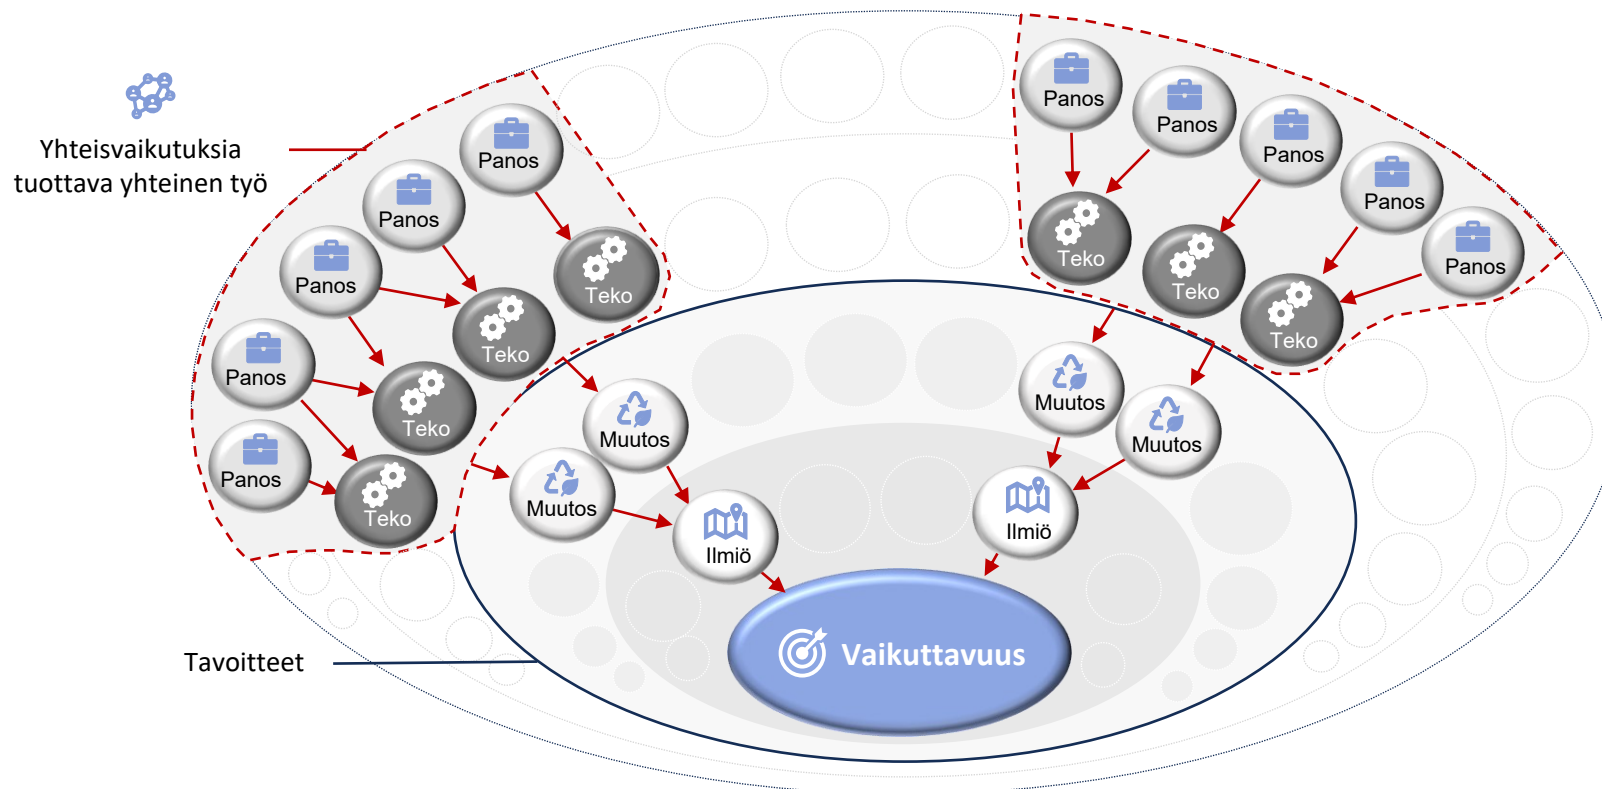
Yhteisvaikutuksia tuottava yhteinen työ

Panos
Panos
Panos
Panos
Panos
Teko
Teko
Teko
Teko

Panos
Panos
Panos
Panos
Panos
Teko
Teko
Teko

Muutos
Muutos
Muutos
Muutos
Ilmiö
Ilmiö

Tavoitteet

Vaikuttavuus